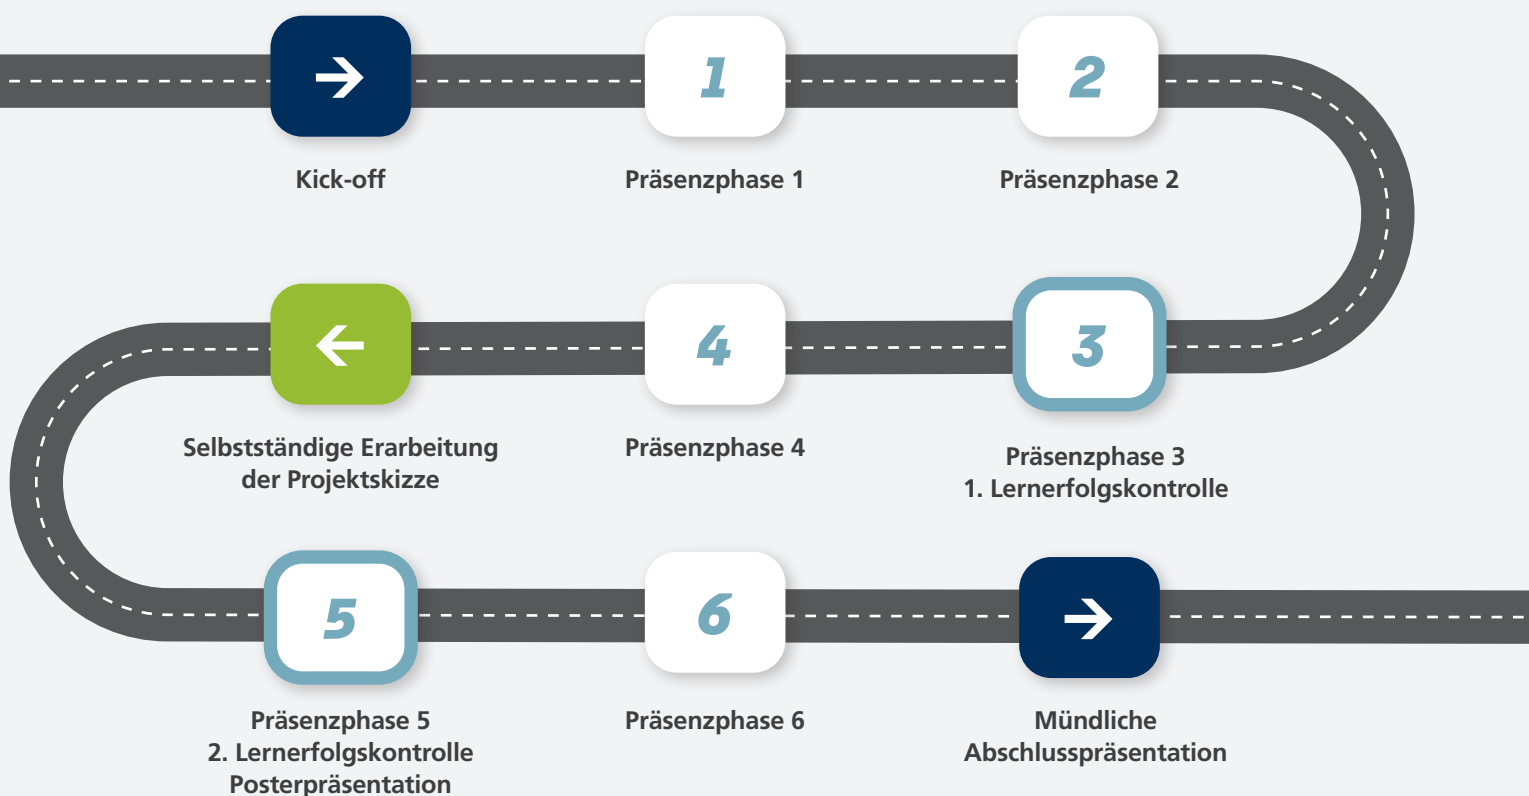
1

2

Kick-off

Präsenzphase 1

Präsenzphase 2

4

3

Selbstständige Erarbeitung der Projektskizze

Präsenzphase 4

Präsenzphase 3
1. Lernerfolgskontrolle

5

6

Präsenzphase 5
2. Lernerfolgskontrolle
Posterpräsentation

Präsenzphase 6

Mündliche Abschlusspräsentation